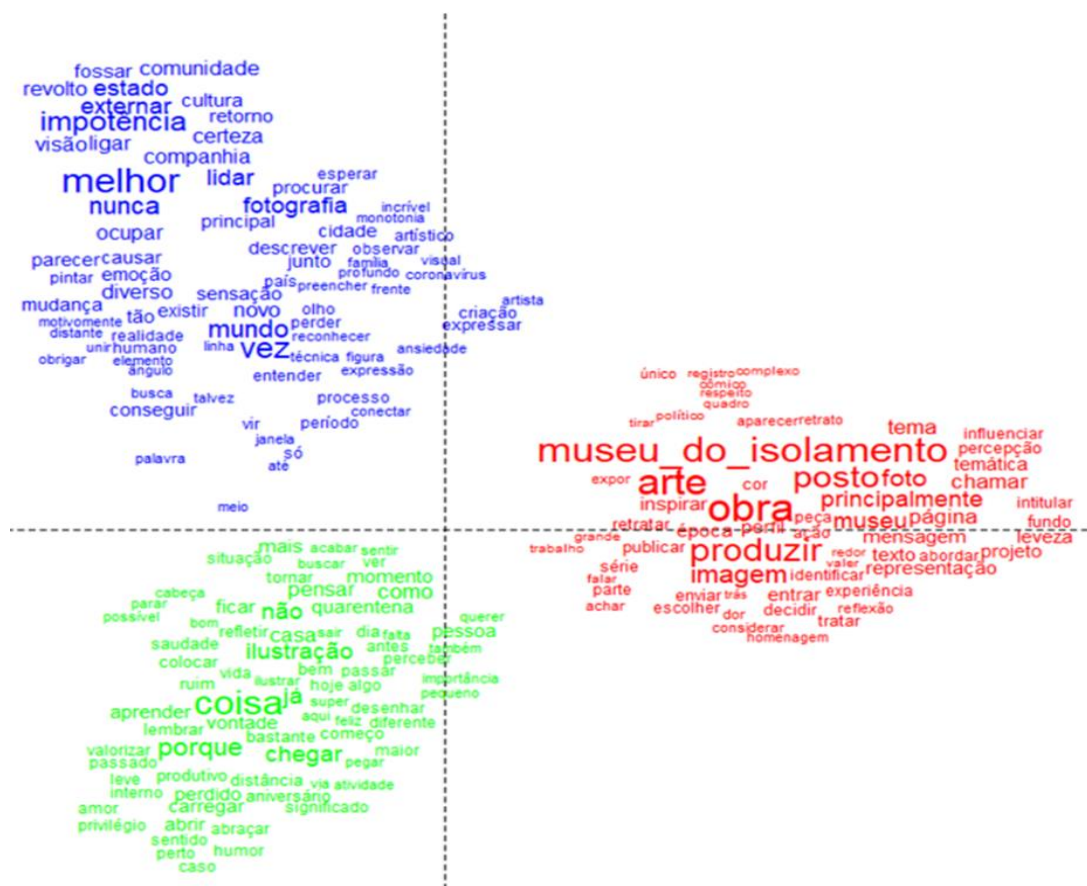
fossar comunidade
revolto estado
externar cultura
impotência retorno
visãoligar certeza
companhia
melhor lidar
esperar
procurar
nunca fotografia
incrível
monotonia
principal
ocupar cidade artístico
descrever observar
parecer causar junto família visual
pintar emoção país profundo coronavírus
diverso preencher frente
sensação
mudança novo olho artista
motivomente tão existir criação
distante realidade perder expressar
mundo reconhecer
unirhumano vez
linha técnica figura ansiedade
obrigar elemento
ângulo entender expressão
busca talvez processo
conseguir conectar
vir período
janela
só
palavra até
meio

único registro complexo
cômico
respeito
quadro
tirar político aparecer retrato
tema influenciar
museu_do_isolamento percepção
temática
arte posto foto chamar
expor cor
obra principalmente intitular
inspirar
peça museu página fundo
retratar época perfil mensagem leveza
grande ação
trabalho publicar projeto
produzir redor texto abordar
série valer representação
imagem identificar
falar
parte enviar trás entrar experiência
achar escolher dor decidir reflexão
tratar
considerar
homenagem

mais acabar sentir
situação buscar ver
tornar momento
cabeça pensar como
parar ficar não quarentena
possível querer
bom refletir casa sair dia falta pessoa
saudade antes
ilustração também
colocar bem perceber
vida passar
ruim ilustrar hoje algo importância
já pequeno
coisa super
aprender desenhar
vontade aqui feliz diferente
lembrar bastante começo
porque chegar
valorizar maior
passado pegar
leve produtivo distância via atividade
interno
amor carregar aniversário significado
perdido
privilégio abrir abraçar
sentido
perto humor
caso